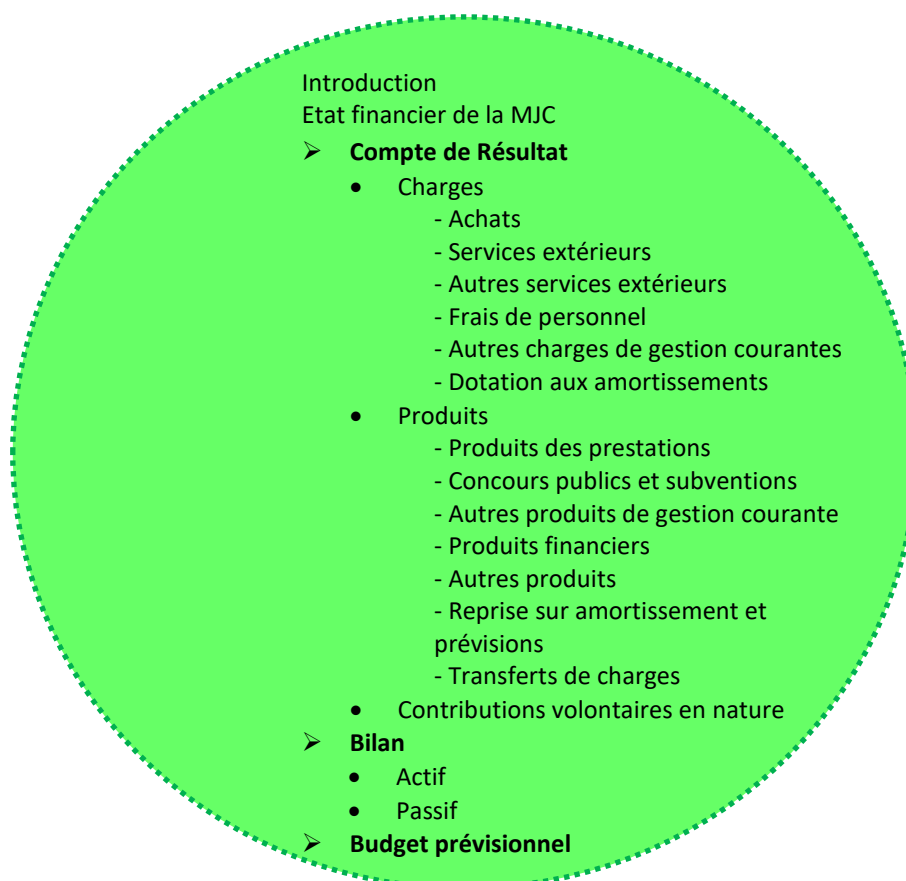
Introduction
Etat financier de la MJC

➢ **Compte de Résultat**
- Charges
  - Achats
  - Services extérieurs
  - Autres services extérieurs
  - Frais de personnel
  - Autres charges de gestion courantes
  - Dotation aux amortissements
- Produits
  - Produits des prestations
  - Concours publics et subventions
  - Autres produits de gestion courante
  - Produits financiers
  - Autres produits
  - Reprise sur amortissement et prévisions
  - Transferts de charges
- Contributions volontaires en nature

➢ **Bilan**
- Actif
- Passif

➢ **Budget prévisionnel**